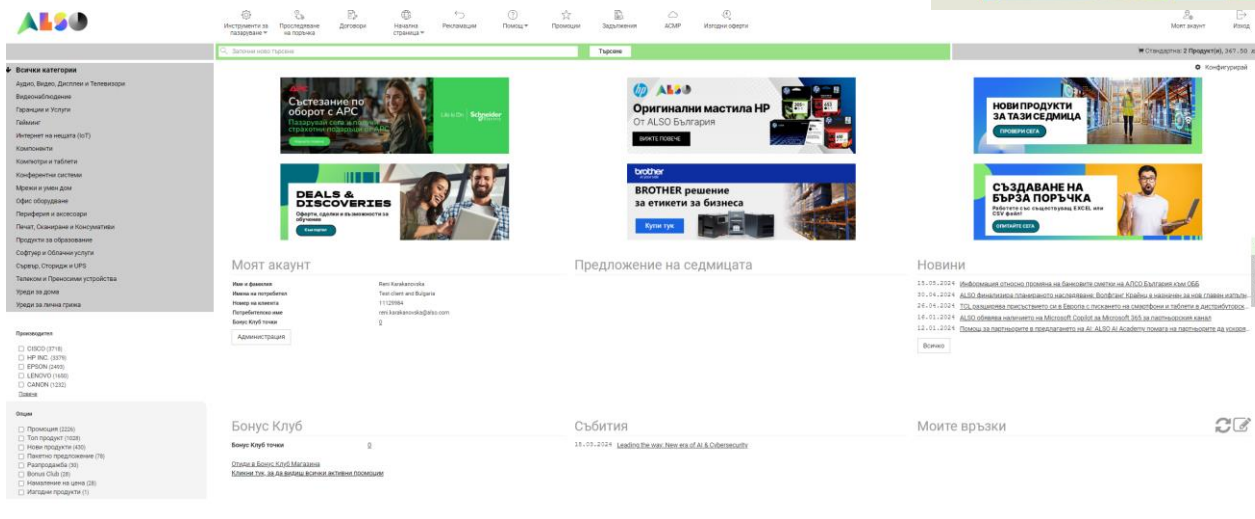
ALSO

Инструменти за пазаруване ▾ Проследяване на поръчка Договори Начална страница ▾ Рекламации Помощ ▾ Промоции Задължения ACMP Изгодни оферти

Моят акаунт Изход

Започни ново търсене Търсене

Стандартна: 2 Продукт(и), 347.50

Конфигурирай

Всички категории
Аудио, Видео, Дисплеи и Телевизори
Видеонаблюдение
Гаранции и Услуги
Гейминг
Интернет на нещата (IoT)
Компоненти
Компютри и таблети
Конферентни системи
Мрежи и умен дом
Офис оборудване
Периферия и аксесоари
Печат, Сканиране и Консумативи
Продукти за образование
Софтуер и Облачни услуги
Сървър, Сториджи и UPS
Телеком и Преносими устройства
Уреди за дома
Уреди за лична грижа

Производител
CISCO (3718)
HP INC. (3379)
EPSON (2465)
LENOVO (1680)
CANON (1232)
Повече

Опции
Промоция (2226)
Топ продукт (1028)
Нови продукти (430)
Пакетно предложение (76)
Разпродажба (30)
Bonus Club (28)
Намаление на цена (28)
Изгодни продукти (1)

APC
Състезание по оборот с APC
Пазарувай сега и получи страхотни подаръци от APC
Life Is On Schneider Electric

ALSO
Оригинални мастила HP
От ALSO България
ВИЖТЕ ПОВЕЧЕ

НОВИ ПРОДУКТИ ЗА ТАЗИ СЕДМИЦА
ПРОВЕРИ СЕГА

DEALS & DISCOVERIES
Оферти, сделки и възможности за обучение

brother
BROTHER решение за етикети за бизнеса
Купи тук

СЪЗДАВАНЕ НА БЪРЗА ПОРЪЧКА
Работете със съществуващ EXCEL или CSV файл!
ОПИТАЙТЕ СЕГА

Моят акаунт

| | |
|---|---|
| Име и фамилия | Reni Karakarovska |
| Името на потребител | Test client and Bulgaria |
| Номер на клиента | 11129984 |
| Потребителско име | reni.karakarovska@also.com |
| Бонус Клуб точки | 0 |

Администрация

Предложение на седмицата

Новини
15.05.2024 Информация относно промяна на банковите сметки на АЛСО България към ОББ
30.04.2024 ALSO финализира планираното наследяване: Волфганг Крайнц е назначен за нов главен изпълн...
26.04.2024 TCL разширява присъствието си в Европа с пускането на смартфони и таблети в дистрибуторск...
16.01.2024 ALSO обявява наличието на Microsoft Copilot за Microsoft 365 за партньорския канал
12.01.2024 Помощ за партньорите в предлагането на AI: ALSO AI Academy помага на партньорите да ускоря...
Всички

Бонус Клуб
Бонус Клуб точки 0
Отиди в Бонус Клуб Магазина
Кликни тук, за да видиш всички активни промоции

Събития
15.05.2024 Leading the way: New era of AI & Cybersecurity

Моите връзки